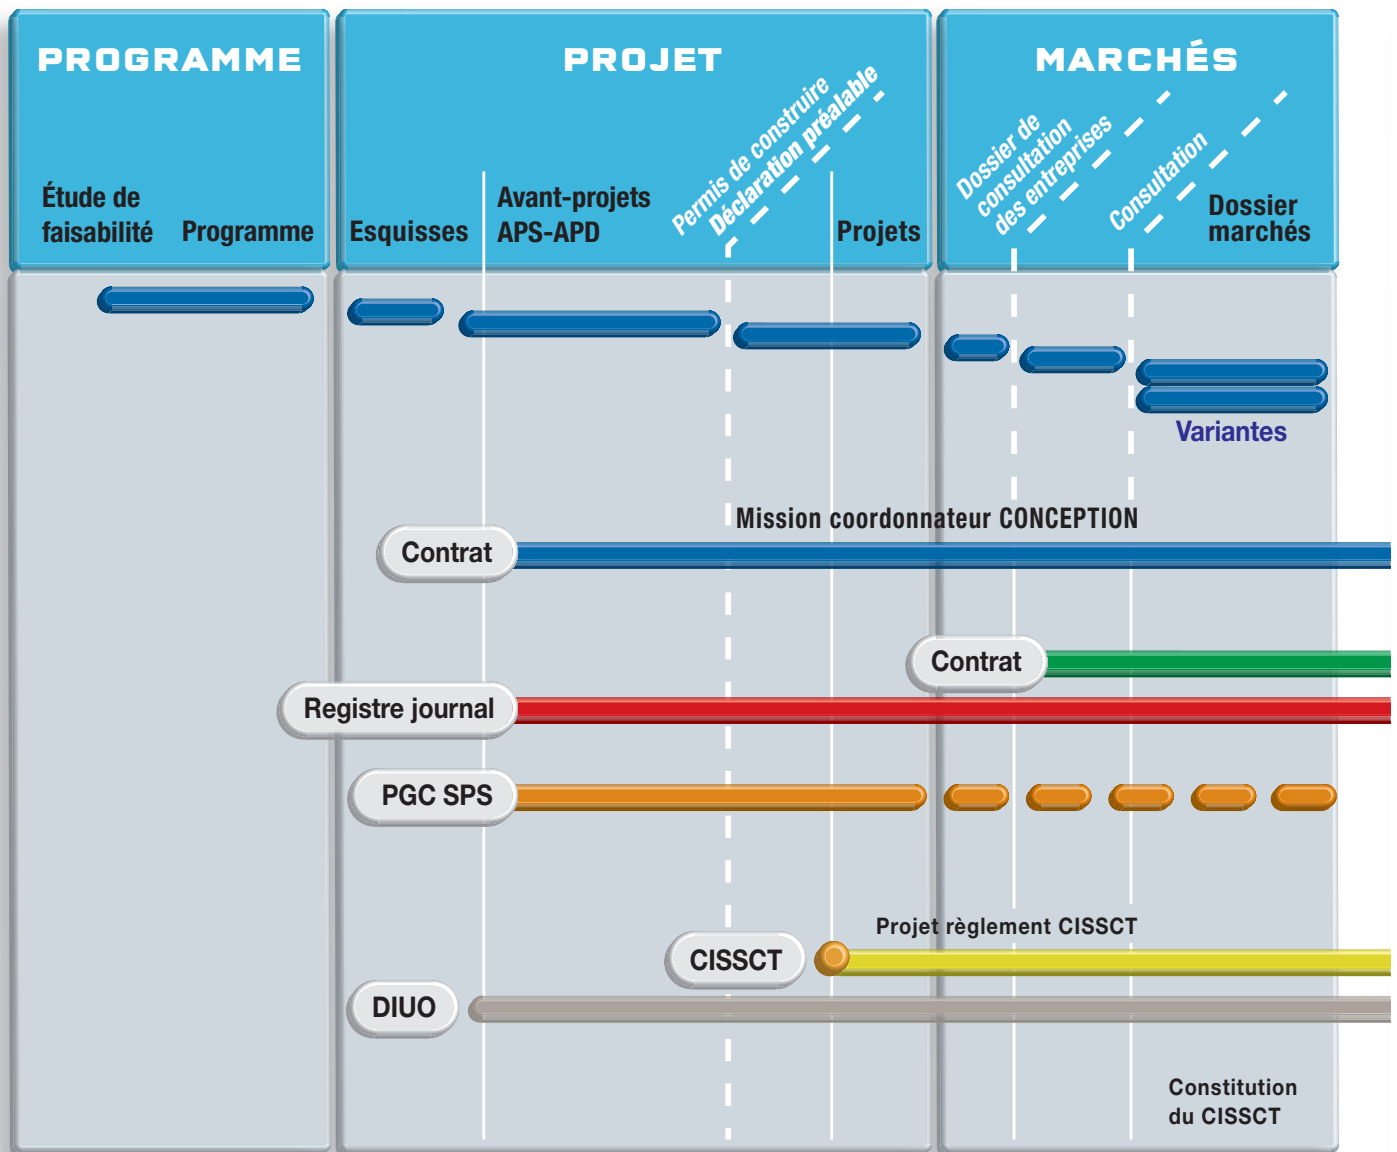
PROGRAMME

Étude de faisabilité

Programme

PROJET

Esquisses

Avant-projets APS-APD

Permis de construire

Déclaration préalable

Projets

MARCHÉS

Dossier de consultation des entreprises

Consultation

Dossier marchés

Variantes

Mission coordonnateur CONCEPTION

Contrat

Contrat

Registre journal

PGC SPS

Projet règlement CISSCT

CISSCT

DIUO

Constitution du CISSCT